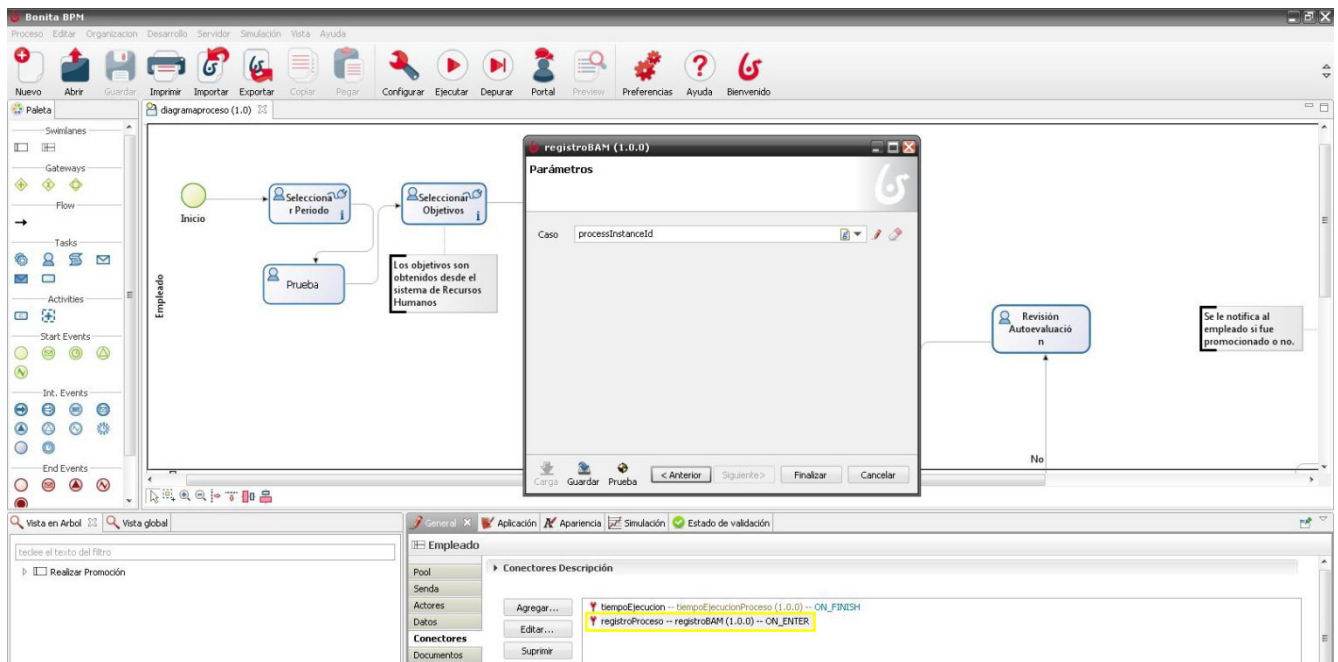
Bonita BPM

Proceso Editar Organizacion Desarrollo Servidor Simulación Vista Ayuda

Nuevo Abrir Guardar Imprimir Importar Exportar Copiar Pegar Configurar Ejecutar Depurar Portal Preview Preferencias Ayuda Bienvenido

Paleta

diagramaproceso (1.0)

Swimlanes

Gateways

Flow

Tasks

Activities

Start Events

Int. Events

End Events

Empleado

Inicio

Selecciona r Periodo

Seleccionar Objetivos

Prueba

Los objetivos son obtenidos desde el sistema de Recursos Humanos

Revisión Autoevaluació n

Se le notifica al empleado si fue promocionado o no.

No

registroBAM (1.0.0)

Parámetros

Caso processInstanceId

Carga Guardar Prueba < Anterior Siguiente> Finalizar Cancelar

Vista en Arbol Vista global

teclee el texto del filtro

Realizar Promoción

General Aplicación Apariencia Simulación Estado de validación

Empleado

Pool
Senda
Actores
Datos
Conectores
Documentos

Conectores Descripción

Agregar...
Editar...
Suprimir

tiempoEjecucion -- tiempoEjecucionProceso (1.0.0) -- ON_FINISH
registroProceso -- registroBAM (1.0.0) -- ON_ENTER